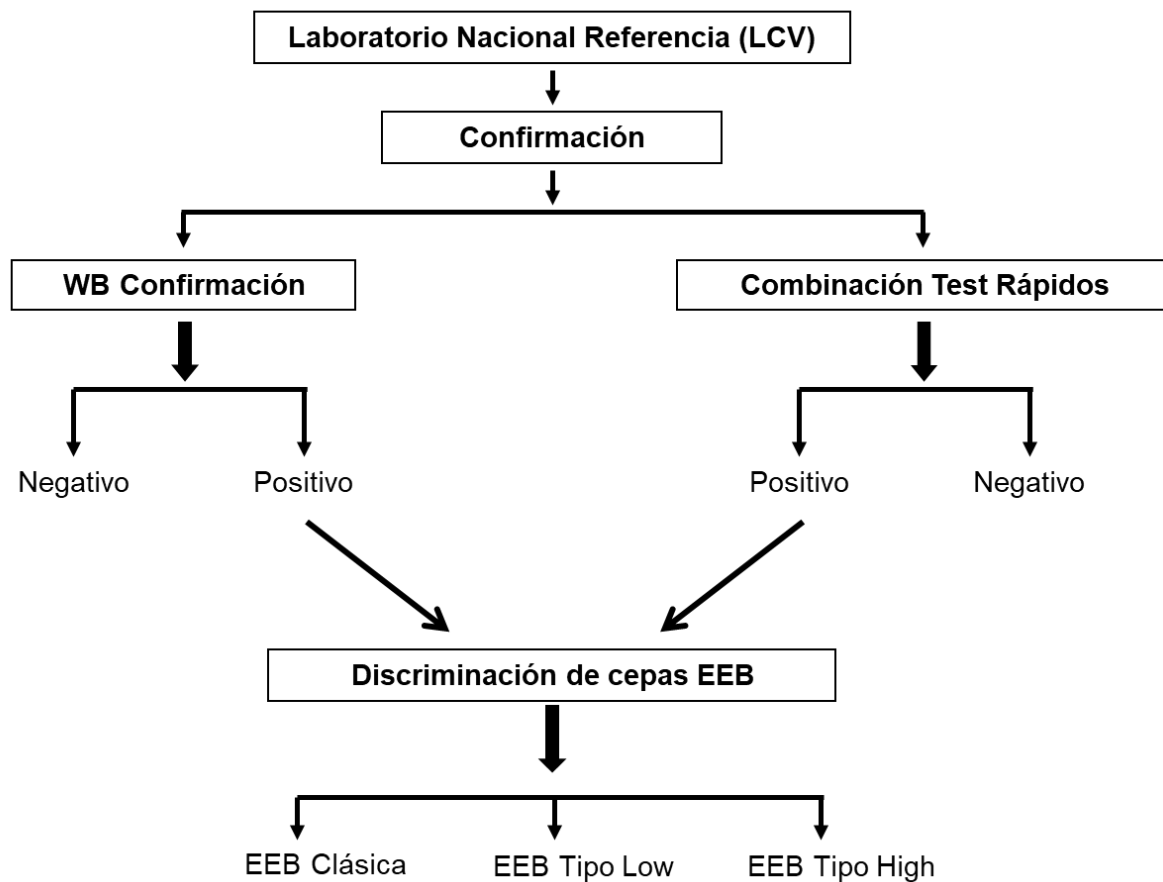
Laboratorio Nacional Referencia (LCV)

Confirmación

WB Confirmación

Combinación Test Rápidos

Negativo

Positivo

Positivo

Negativo

Discriminación de cepas EEB

EEB Clásica

EEB Tipo Low

EEB Tipo High